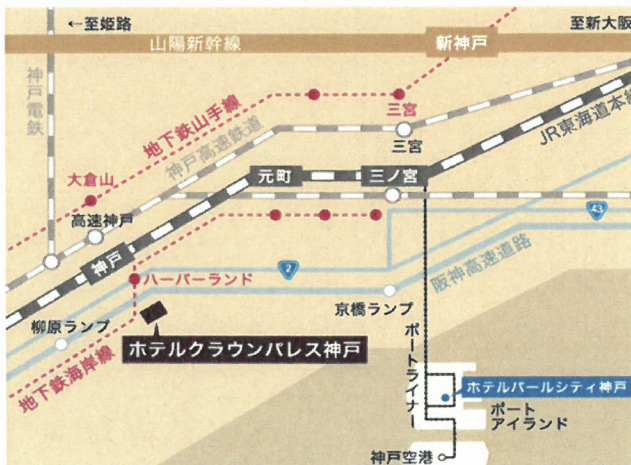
←至姫路

至新大阪

山陽新幹線

新神戸

神戸電鉄

地下鉄山手線

三宮

神戸高速鉄道

JR東海道本線

三宮

大倉山

元町

三ノ宮

43

高速神戸

神戸

2

ハーバーランド

阪神高速道路

京橋ランプ

柳原ランプ

ホテルクラウンパレス神戸

ポートライナー

地下鉄海岸線

ホテルパールシティ神戸

ポートアイランド

神戸空港